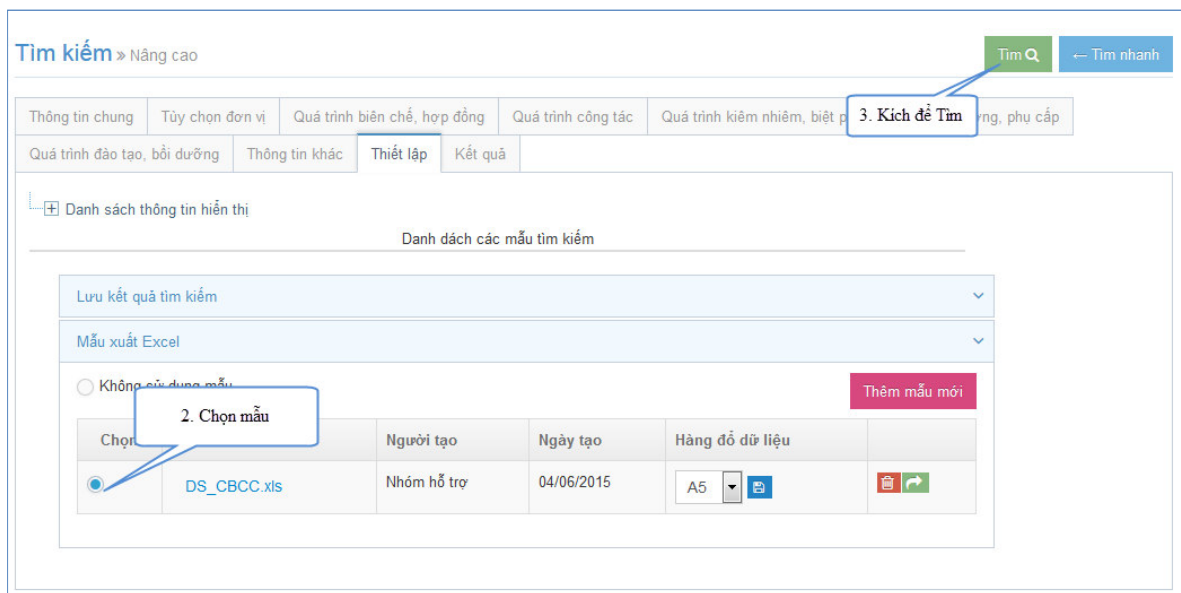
Tìm kiếm » Nâng cao

Tìm

← Tìm nhanh

3. Kích để Tìm

Thông tin chung | Tùy chọn đơn vị | Quá trình biên chế, hợp đồng | Quá trình công tác | Quá trình kiêm nhiệm, biệt p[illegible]ơng, phụ cấp

Quá trình đào tạo, bồi dưỡng | Thông tin khác | Thiết lập | Kết quả

Danh sách thông tin hiển thị

Danh dách các mẫu tìm kiếm

Lưu kết quả tìm kiếm

Mẫu xuất Excel

Không sử dụng mẫu

2. Chọn mẫu

Thêm mẫu mới

| Chọn | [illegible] | Người tạo | Ngày tạo | Hàng đổ dữ liệu | |
|---|---|---|---|---|---|
| | DS_CBCC.xls | Nhóm hỗ trợ | 04/06/2015 | A5 | |